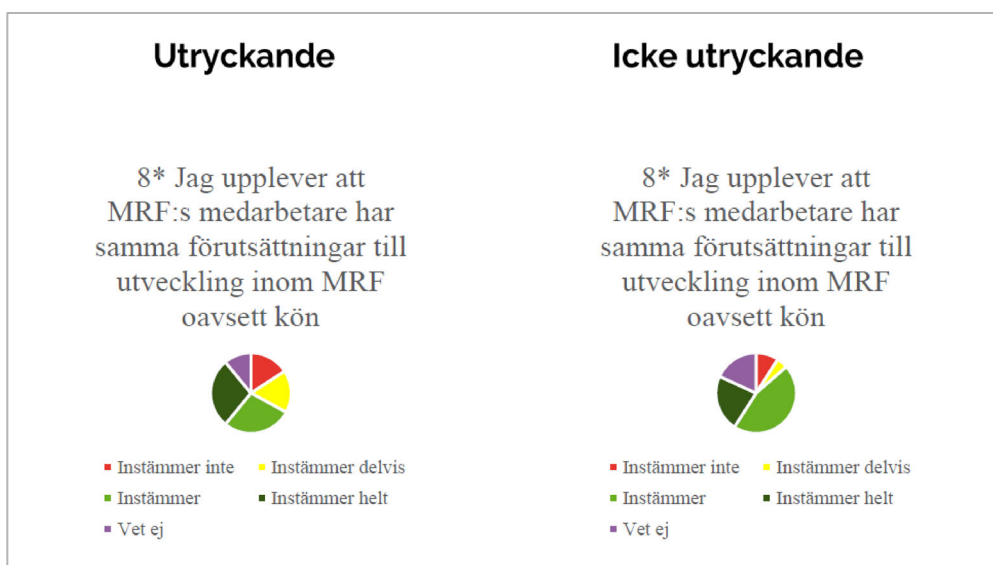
Utryckande

8* Jag upplever att MRF:s medarbetare har samma förutsättningar till utveckling inom MRF oavsett kön

Instämmer inte
Instämmer delvis
Instämmer
Instämmer helt
Vet ej

Icke utryckande

8* Jag upplever att MRF:s medarbetare har samma förutsättningar till utveckling inom MRF oavsett kön

Instämmer inte
Instämmer delvis
Instämmer
Instämmer helt
Vet ej